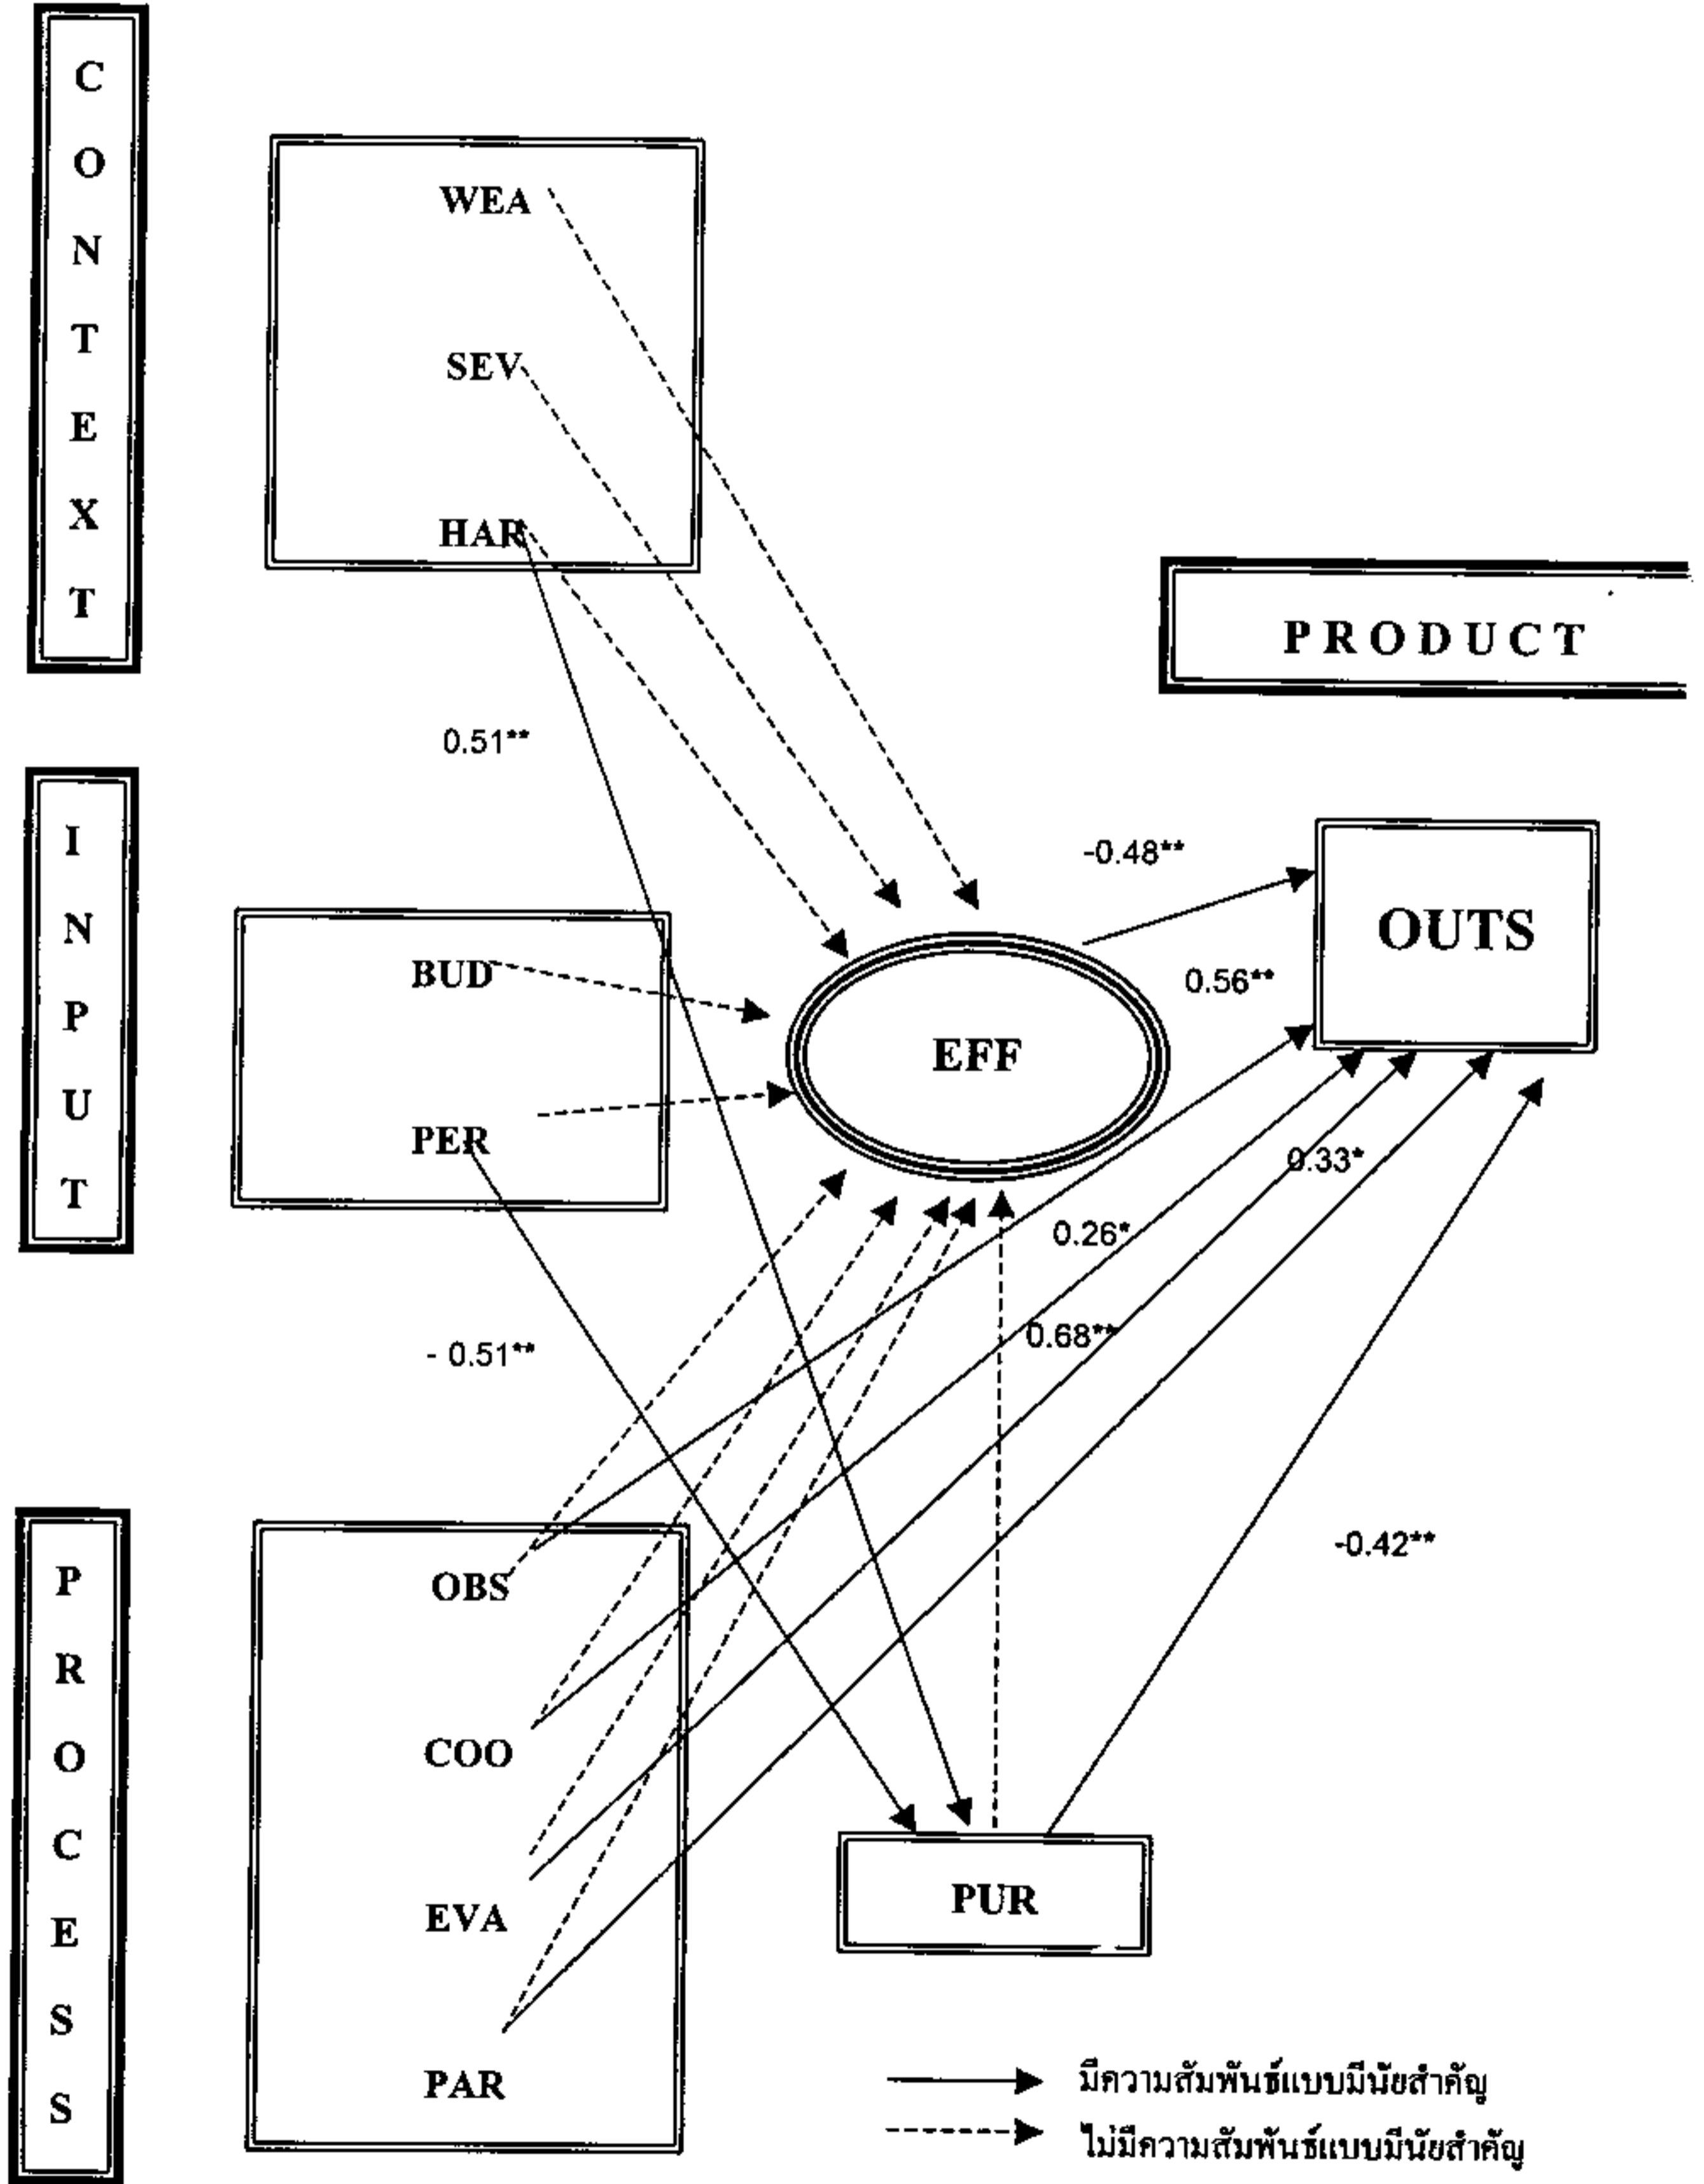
CONTEXT

WEA

SEV

HAR

PRODUCT

0.51**

INPUT

-0.48**

OUTS

BUD

0.56**

EFF

PER

0.33*

0.26*

- 0.51**

0.68**

PROCESS

-0.42**

OBS

COO

EVA

PUR

PAR

มีความสัมพันธ์แบบมีนัยสำคัญ

ไม่มีความสัมพันธ์แบบมีนัยสำคัญ